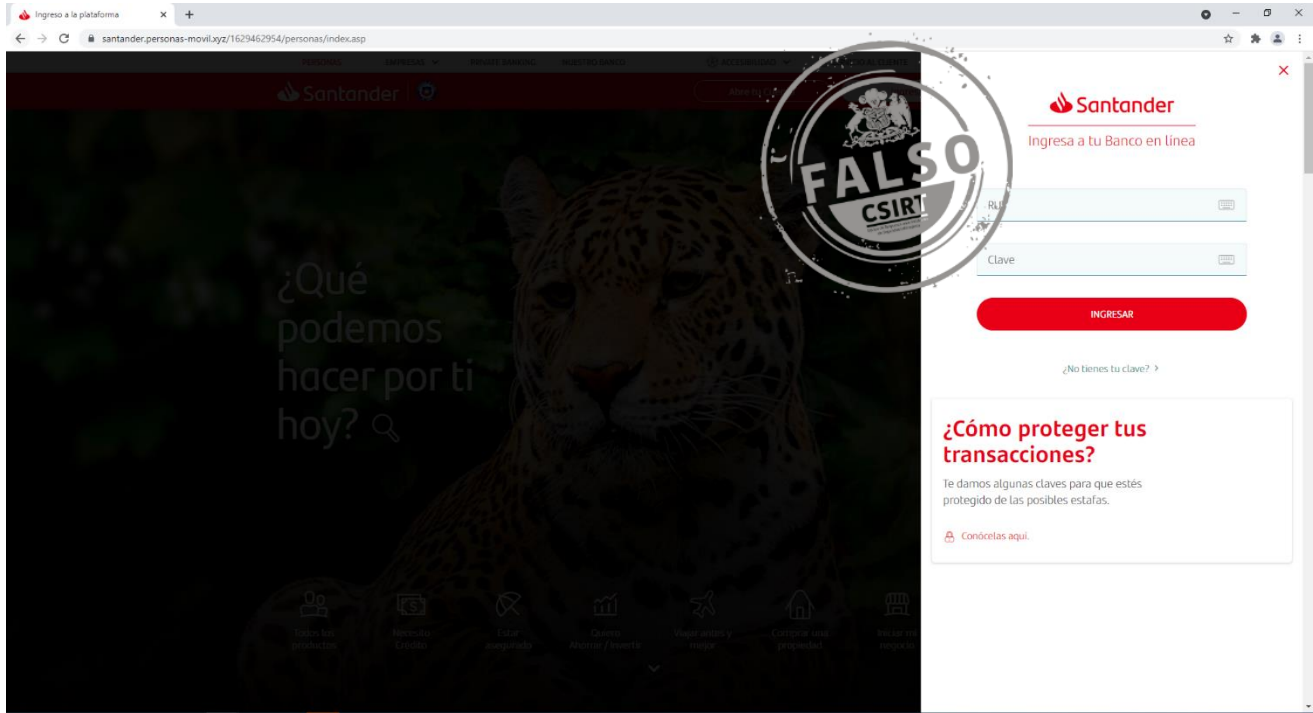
Ingreso a la plataforma × +

santander.personas-movil.xyz/1629462954/personas/index.asp

PERSONAS EMPRESAS PRIVATE BANKING NUESTRO BANCO ACCESIBILIDAD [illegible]

Santander

¿Qué podemos hacer por ti hoy?

Todos los productos
Necesito Crédito
Estar asegurado
Quiero Ahorrar / Invertir
Viajar antes y mejor
Comprar una propiedad
Iniciar mi negocio

FALSO
CSIRT

×

Santander

Ingresa a tu Banco en línea

RUT

Clave

INGRESAR

¿No tienes tu clave? >

¿Cómo proteger tus transacciones?

Te damos algunas claves para que estés protegido de las posibles estafas.

Conócelas aquí.